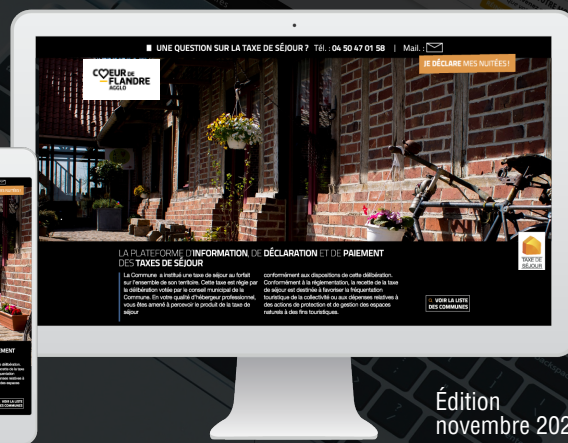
UNE QUESTION SUR LA TAXE DE SÉJOUR ? Tél. : 04 50 47 01 58 | Mail. :

CŒUR DE FLANDRE AGGLO

JE DÉCLARE MES NUITÉES !

LA PLATEFORME D'INFORMATION, DE DÉCLARATION ET DE PAIEMENT DES TAXES DE SÉJOUR

La Commune a institué une taxe de séjour au forfait sur l'ensemble de son territoire. Cette taxe est régie par la délibération votée par le conseil municipal de la Commune. En votre qualité d'hébergeur professionnel, vous êtes amené à percevoir le produit de la taxe de séjour

conformément aux dispositions de cette délibération. Conformément à la réglementation, la recette de la taxe de séjour est destinée à favoriser la fréquentation touristique de la collectivité ou aux dépenses relatives à des actions de protection et de gestion des espaces naturels à des fins touristiques.

VOIR LA LISTE DES COMMUNES

TAXE DE SÉJOUR

Édition
novembre 202